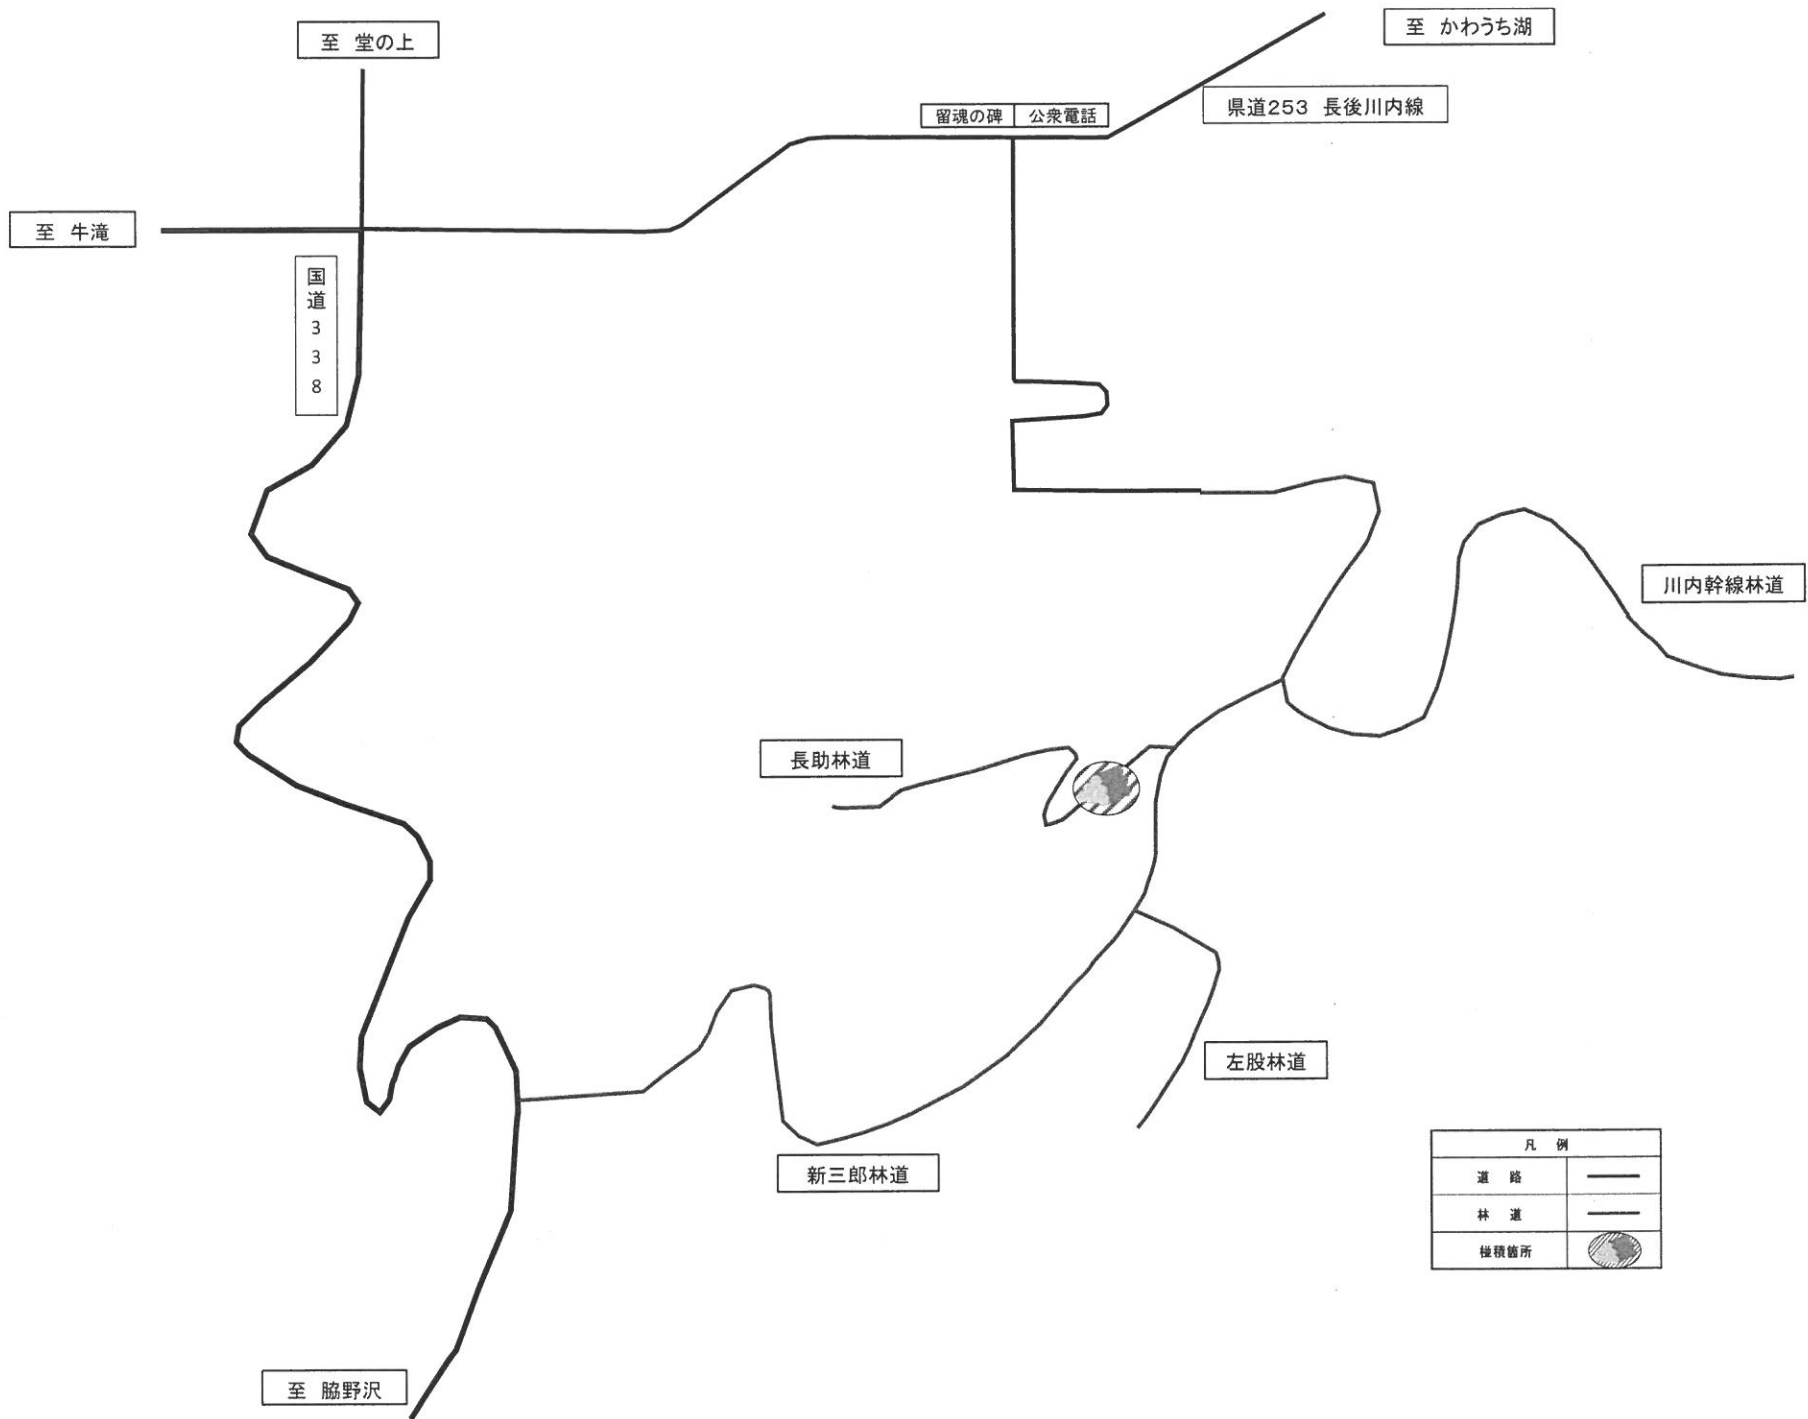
至 堂の上

至 かわうち湖

留魂の碑

公衆電話

県道253 長後川内線

至 牛滝

国道338

川内幹線林道

長助林道

左股林道

新三郎林道

| 凡 例 | |
|---|---|
| 道 路 | |
| 林 道 | |
| 椪積箇所 | |

至 脇野沢